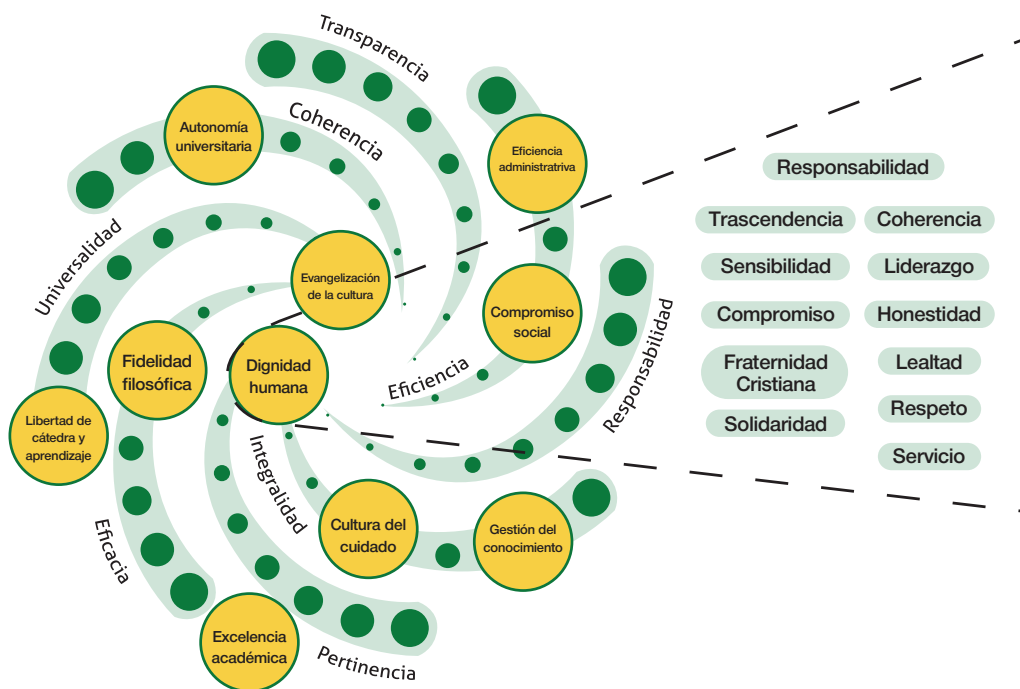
Transparencia

Coherencia

Autonomía universitaria

Eficiencia administrativa

Universalidad

Evangelización de la cultura

Compromiso social

Fidelidad filosófica

Dignidad humana

Eficiencia

Responsabilidad

Libertad de cátedra y aprendizaje

Integralidad

Eficacia

Cultura del cuidado

Gestión del conocimiento

Excelencia académica

Pertinencia

Responsabilidad

Trascendencia

Coherencia

Sensibilidad

Liderazgo

Compromiso

Honestidad

Fraternidad Cristiana

Lealtad

Respeto

Solidaridad

Servicio